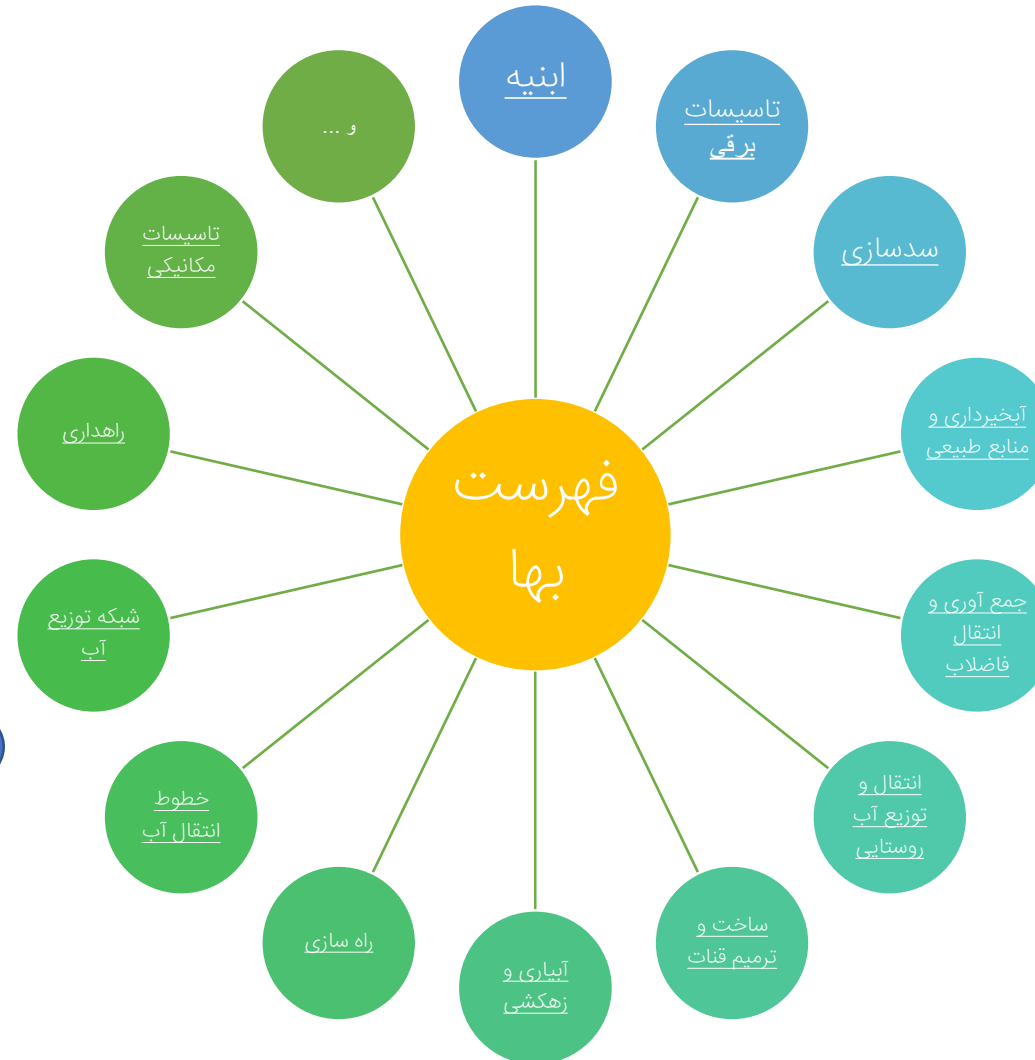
فهرست بها

ابنیه

تاسیسات برقی

سدسازی

آبخیزداری و منابع طبیعی

جمع آوری و انتقال فاضلاب

انتقال و توزیع آب روستایی

ساخت و ترمیم قنات

آبیاری و زهکشی

راه سازی

خطوط انتقال آب

شبکه توزیع آب

راهداری

تاسیسات مکانیکی

و ...